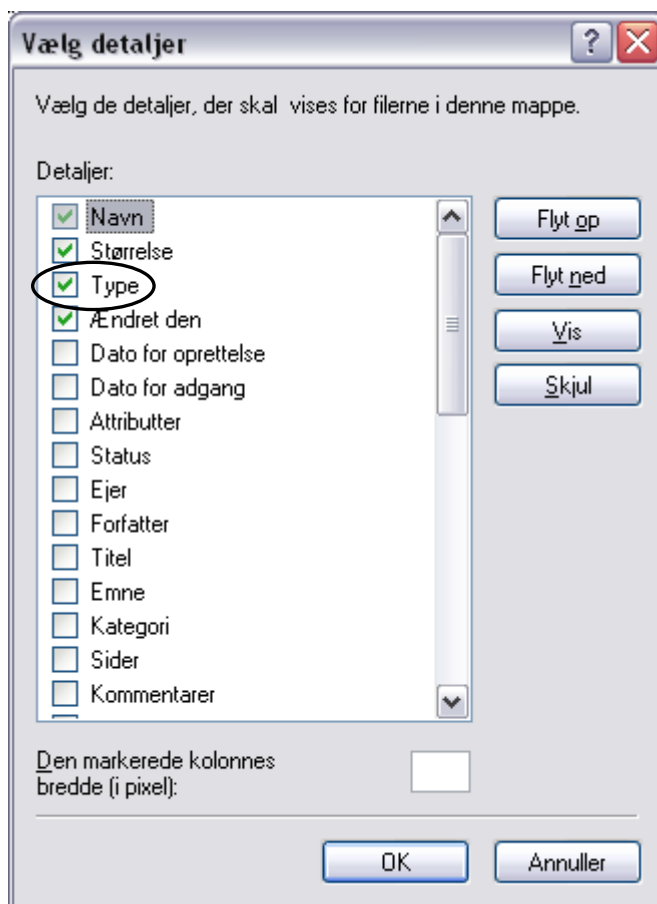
Vælg detaljer

?

Vælg de detaljer, der skal vises for filerne i denne mappe.

Detaljer:

Navn
Størrelse
Type
Ændret den
Dato for oprettelse
Dato for adgang
Attributter
Status
Ejer
Forfatter
Titel
Emne
Kategori
Sider
Kommentarer

Flyt op
Flyt ned
Vis
Skjul

Den markerede kolonnes bredde (i pixel):

OK
Annuller